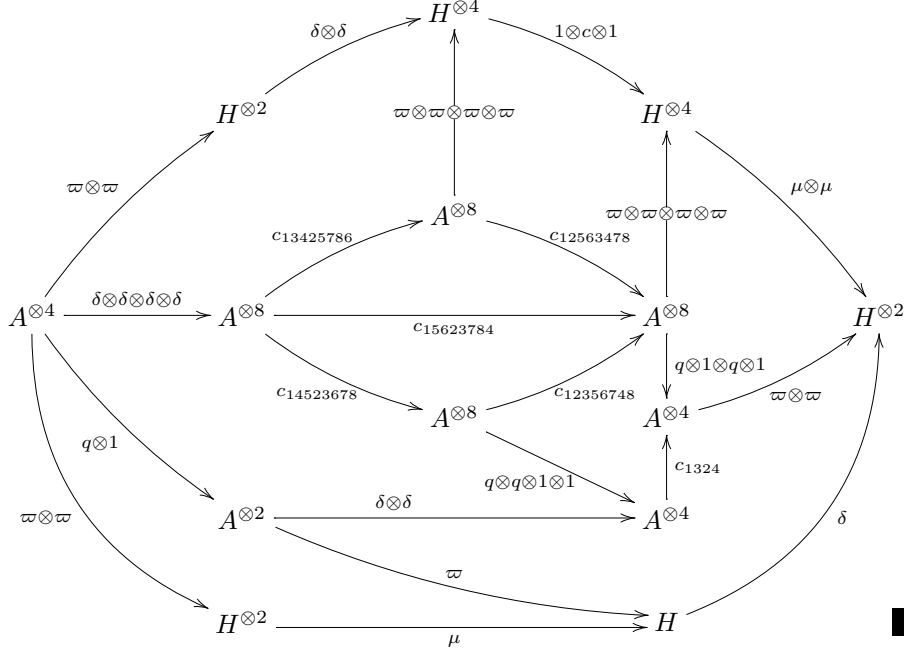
$H^{\otimes 4}$

$\delta\otimes\delta$

$1\otimes c\otimes 1$

$H^{\otimes 2}$

$\varpi\otimes\varpi\otimes\varpi\otimes\varpi$

$H^{\otimes 4}$

$\varpi\otimes\varpi$

$\mu\otimes\mu$

$c_{13425786}$

$A^{\otimes 8}$

$c_{12563478}$

$\varpi\otimes\varpi\otimes\varpi\otimes\varpi$

$A^{\otimes 4}$

$\delta\otimes\delta\otimes\delta\otimes\delta$

$A^{\otimes 8}$

$c_{15623784}$

$A^{\otimes 8}$

$H^{\otimes 2}$

$q\otimes 1\otimes q\otimes 1$

$c_{14523678}$

$c_{12356748}$

$A^{\otimes 8}$

$A^{\otimes 4}$

$\varpi\otimes\varpi$

$q\otimes 1$

$c_{1324}$

$q\otimes q\otimes 1\otimes 1$

$\varpi\otimes\varpi$

$A^{\otimes 2}$

$\delta\otimes\delta$

$A^{\otimes 4}$

$\delta$

$\varpi$

$H^{\otimes 2}$

$\mu$

$H$